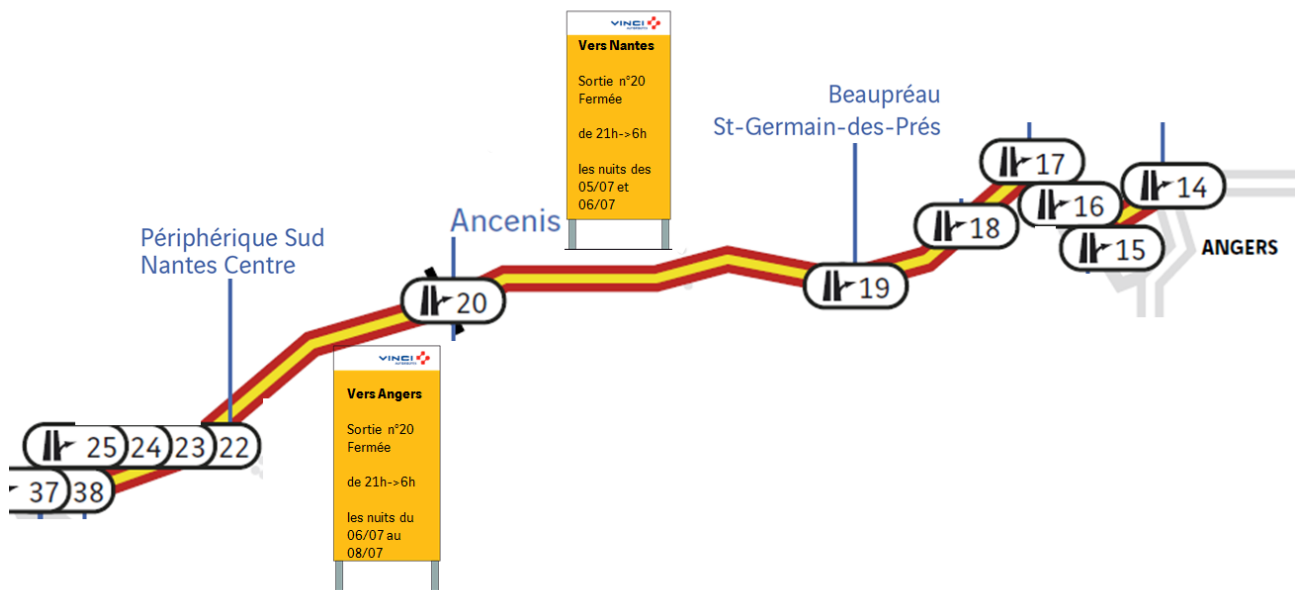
VINCI

Vers Nantes

Sortie n°20 Fermée

de 21h->6h

les nuits des 05/07 et 06/07

Beaupréau
St-Germain-des-Prés

17

14

18

16

15

ANGERS

Ancenis

Périphérique Sud
Nantes Centre

20

19

VINCI

Vers Angers

Sortie n°20 Fermée

de 21h->6h

les nuits du 06/07 au 08/07

25 24 23 22

37 38